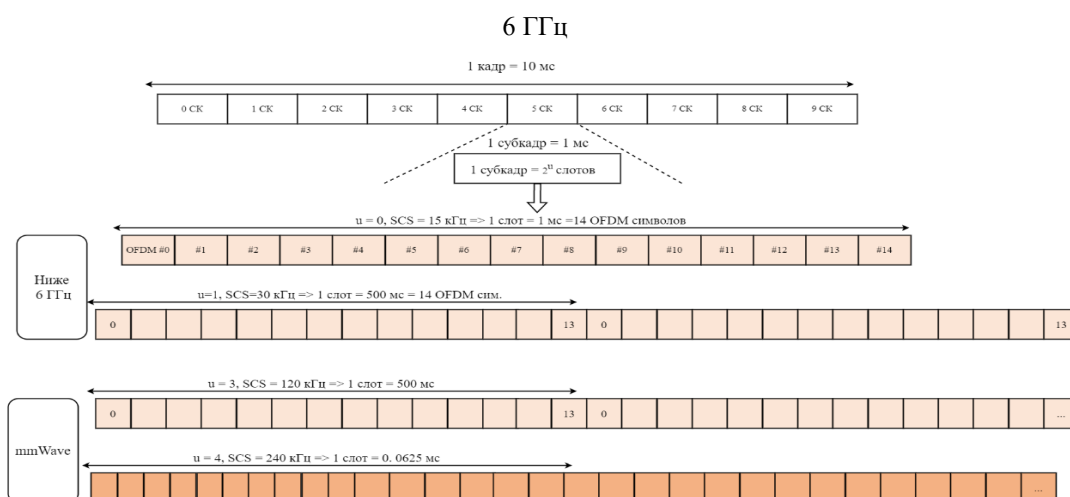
6 ГГц

1 кадр = 10 мс

| 0 СК | 1 СК | 2 СК | 3 СК | 4 СК | 5 СК | 6 СК | 7 СК | 8 СК | 9 СК |
|---|---|---|---|---|---|---|---|---|---|

1 субкадр = 1 мс

1 субкадр = $2^u$ слотов

u = 0, SCS = 15 кГц => 1 слот = 1 мс =14 OFDM символов

| OFDM #0 | #1 | #2 | #3 | #4 | #5 | #6 | #7 | #8 | #9 | #10 | #11 | #12 | #13 | #14 |
|---|---|---|---|---|---|---|---|---|---|---|---|---|---|---|

Ниже 6 ГГц

u=1, SCS=30 кГц => 1 слот = 500 мс = 14 OFDM сим.

| 0 | | | | | | | | | | | | | 13 | 0 | | | | | | | | | | | | | 13 |
|---|---|---|---|---|---|---|---|---|---|---|---|---|---|---|---|---|---|---|---|---|---|---|---|---|---|---|---|

u = 3, SCS = 120 кГц => 1 слот = 500 мс

| 0 | | | | | | | | | | | | | 13 | 0 | | | | | | | | | | | | | ... |
|---|---|---|---|---|---|---|---|---|---|---|---|---|---|---|---|---|---|---|---|---|---|---|---|---|---|---|---|

mmWave

u = 4, SCS = 240 кГц => 1 слот = 0. 0625 мс

...